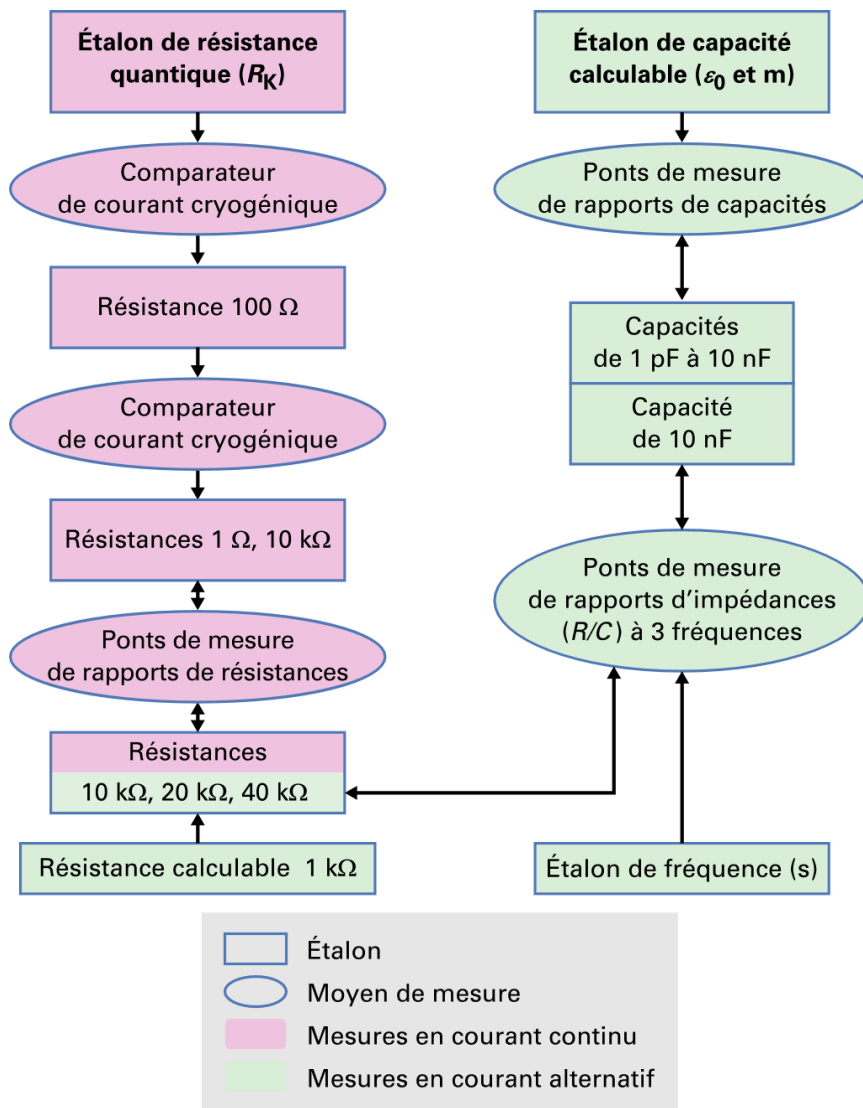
Étalon de résistance quantique ($R_K$)

Comparateur de courant cryogénique

Résistance 100 Ω

Comparateur de courant cryogénique

Résistances 1 Ω, 10 kΩ

Ponts de mesure de rapports de résistances

Résistances
10 kΩ, 20 kΩ, 40 kΩ

Résistance calculable 1 kΩ

Étalon de capacité calculable ($\varepsilon_0$ et m)

Ponts de mesure de rapports de capacités

Capacités de 1 pF à 10 nF

Capacité de 10 nF

Ponts de mesure de rapports d'impédances ($R/C$) à 3 fréquences

Étalon de fréquence (s)

Étalon
Moyen de mesure
Mesures en courant continu
Mesures en courant alternatif